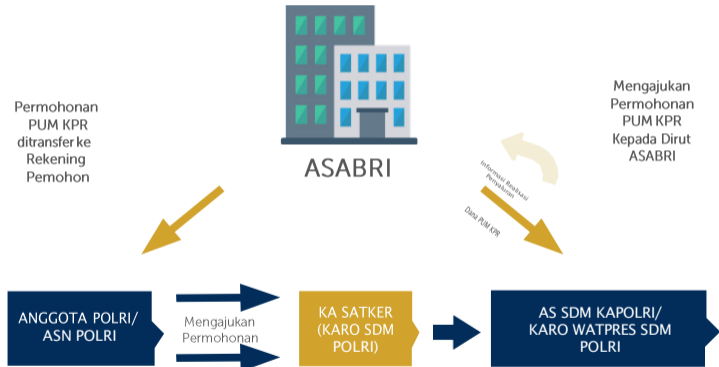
Permohonan PUM KPR ditransfer ke Rekening Pemohon

ASABRI

Mengajukan Permohonan PUM KPR Kepada Dirut ASABRI

Informasi Realisasi Penyaluran

Dana PUM KPR

ANGGOTA POLRI/ ASN POLRI

Mengajukan Permohonan

KA SATKER (KARO SDM POLRI)

AS SDM KAPOLRI/ KARO WATPRES SDM POLRI